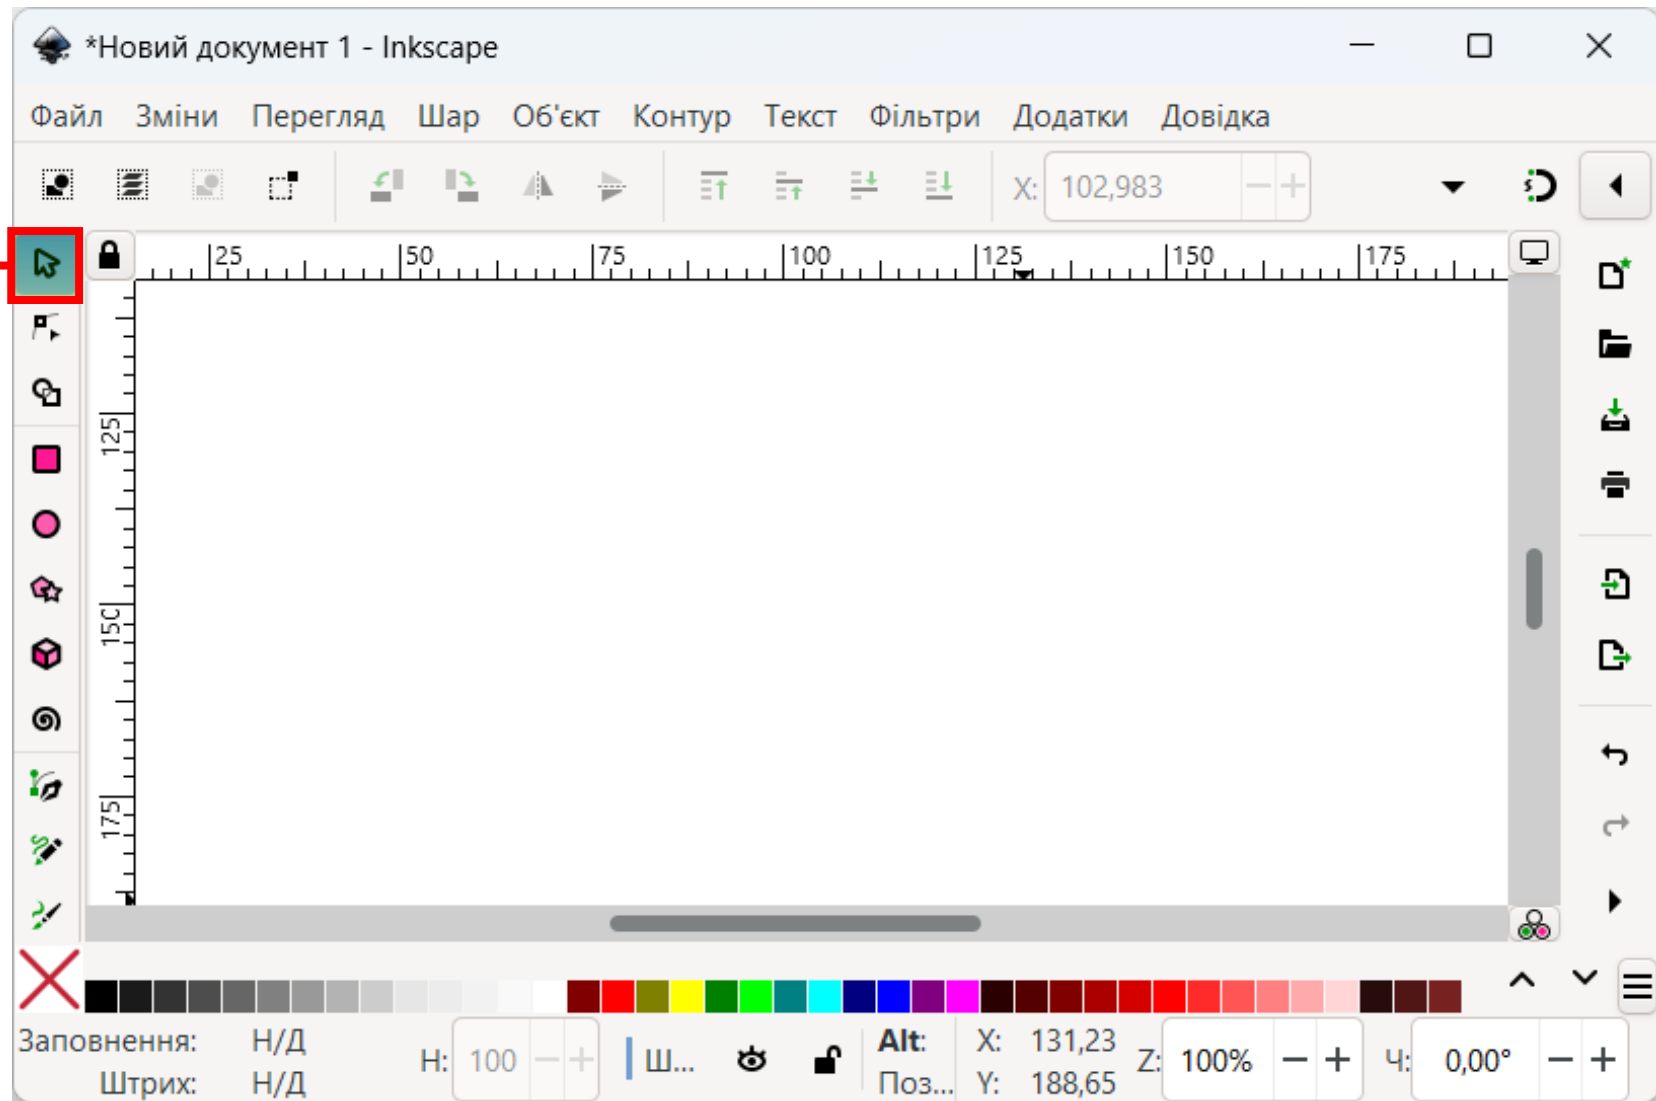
*Новий документ 1 - Inkscape

Файл Зміни Перегляд Шар Об'єкт Контур Текст Фільтри Додатки Довідка

X: 102,983

25 50 75 100 125 150 175

125

150

175

Заповнення: Н/Д
Штрих: Н/Д

H: 100

Ш...

Alt:
Поз...

X: 131,23
Y: 188,65

Z: 100%

Ч: 0,00°